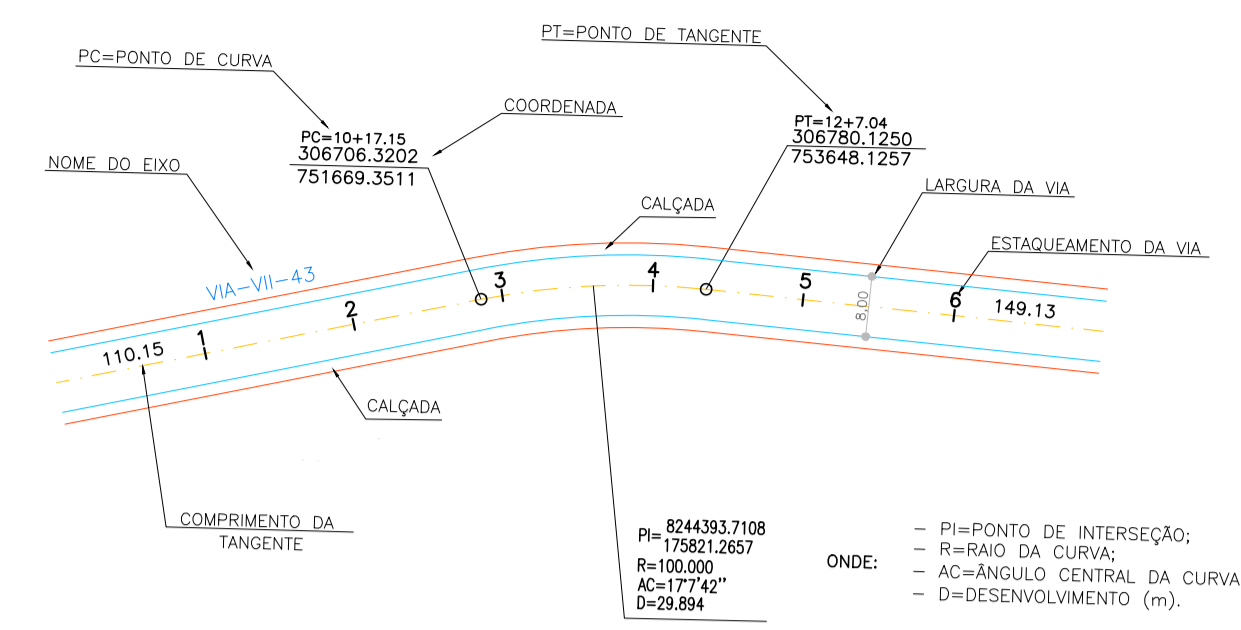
PC=PONTO DE CURVA

PT=PONTO DE TANGENTE

COORDENADA

PC=10+17.15
306706.3202
751669.3511

PT=12+7.04
306780.1250
753648.1257

NOME DO EIXO

CALÇADA

LARGURA DA VIA

ESTAQUEAMENTO DA VIA

VIA-VII-43

1 2 3 4 5 6

110.15

149.13

8.00

CALÇADA

COMPRIMENTO DA TANGENTE

PI= 8244393.7108
175821.2657
R=100.000
AC=17°7'42''
D=29.894

ONDE:

– PI=PONTO DE INTERSEÇÃO;
– R=RAIO DA CURVA;
– AC=ÂNGULO CENTRAL DA CURVA
– D=DESENVOLVIMENTO (m).